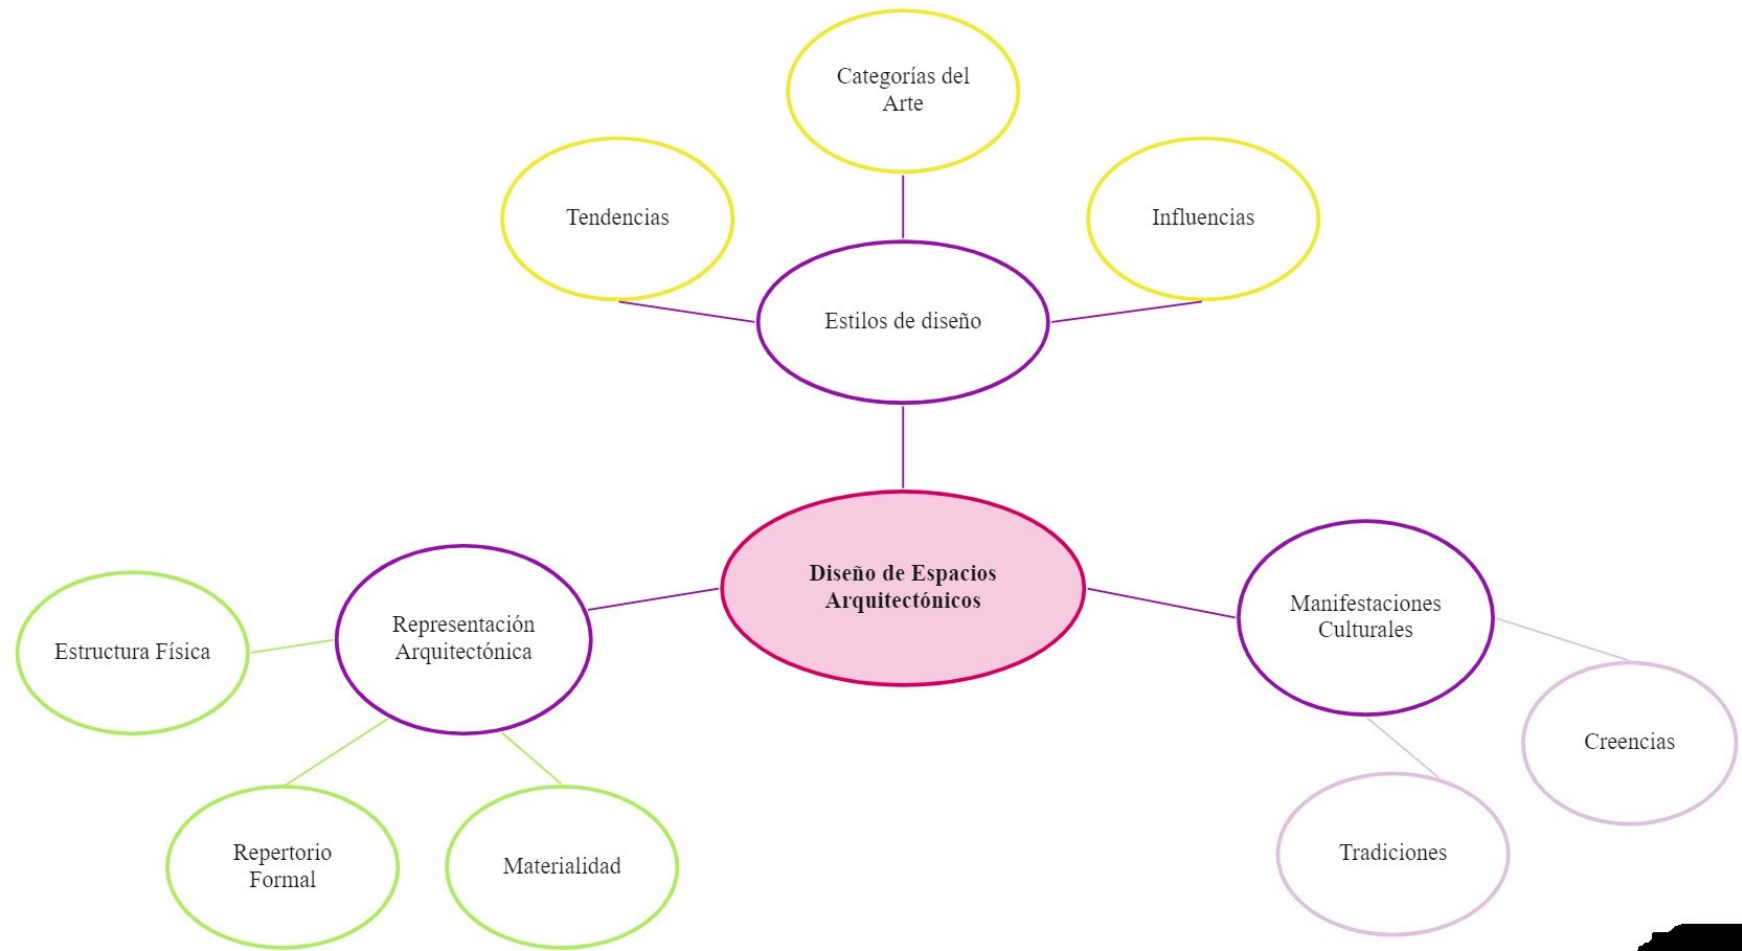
Categorías del Arte

Tendencias

Influencias

Estilos de diseño

Diseño de Espacios Arquitectónicos

Representación Arquitectónica

Estructura Física

Repertorio Formal

Materialidad

Manifestaciones Culturales

Creencias

Tradiciones